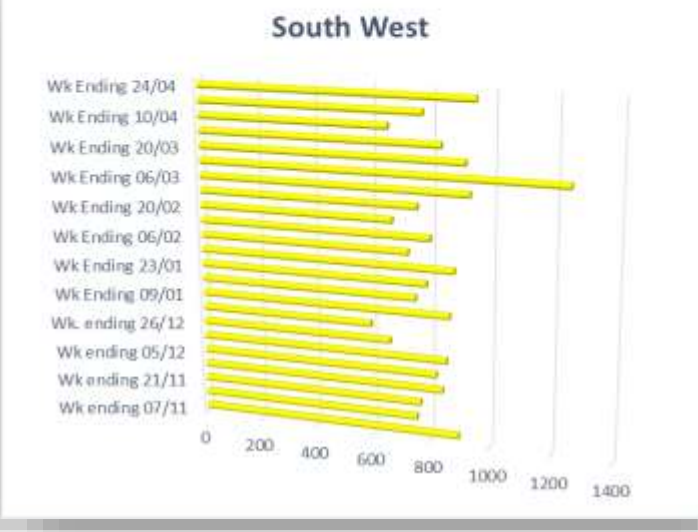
South West

Wk Ending 24/04
Wk Ending 10/04
Wk Ending 20/03
Wk Ending 06/03
Wk Ending 20/02
Wk Ending 06/02
Wk Ending 23/01
Wk Ending 09/01
Wk. ending 26/12
Wk ending 05/12
Wk ending 21/11
Wk ending 07/11

0 200 400 600 800 1000 1200 1400